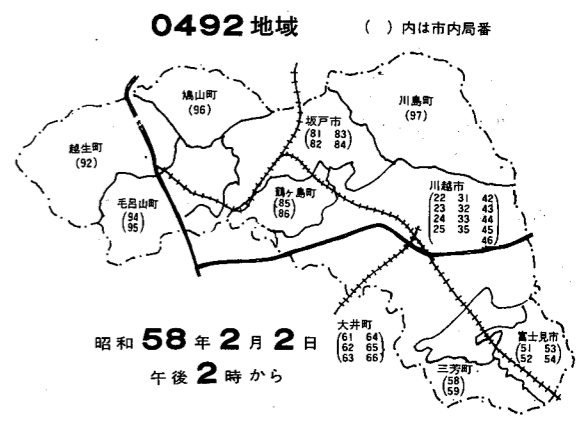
0492地域　（　）内は市内局番

鳩山町 (96)

坂戸市 (81 83 / 82 84)

川島町 (97)

越生町 (92)

鶴ヶ島町 (85 / 86)

川越市 (22 31 42 / 23 32 43 / 24 33 44 / 25 35 45 / 46)

毛呂山町 (94 / 95)

大井町 (61 64 / 62 65 / 63 66)

富士見市 (51 53 / 52 54)

三芳町 (58 / 59)

昭和58年2月2日
午後2時から